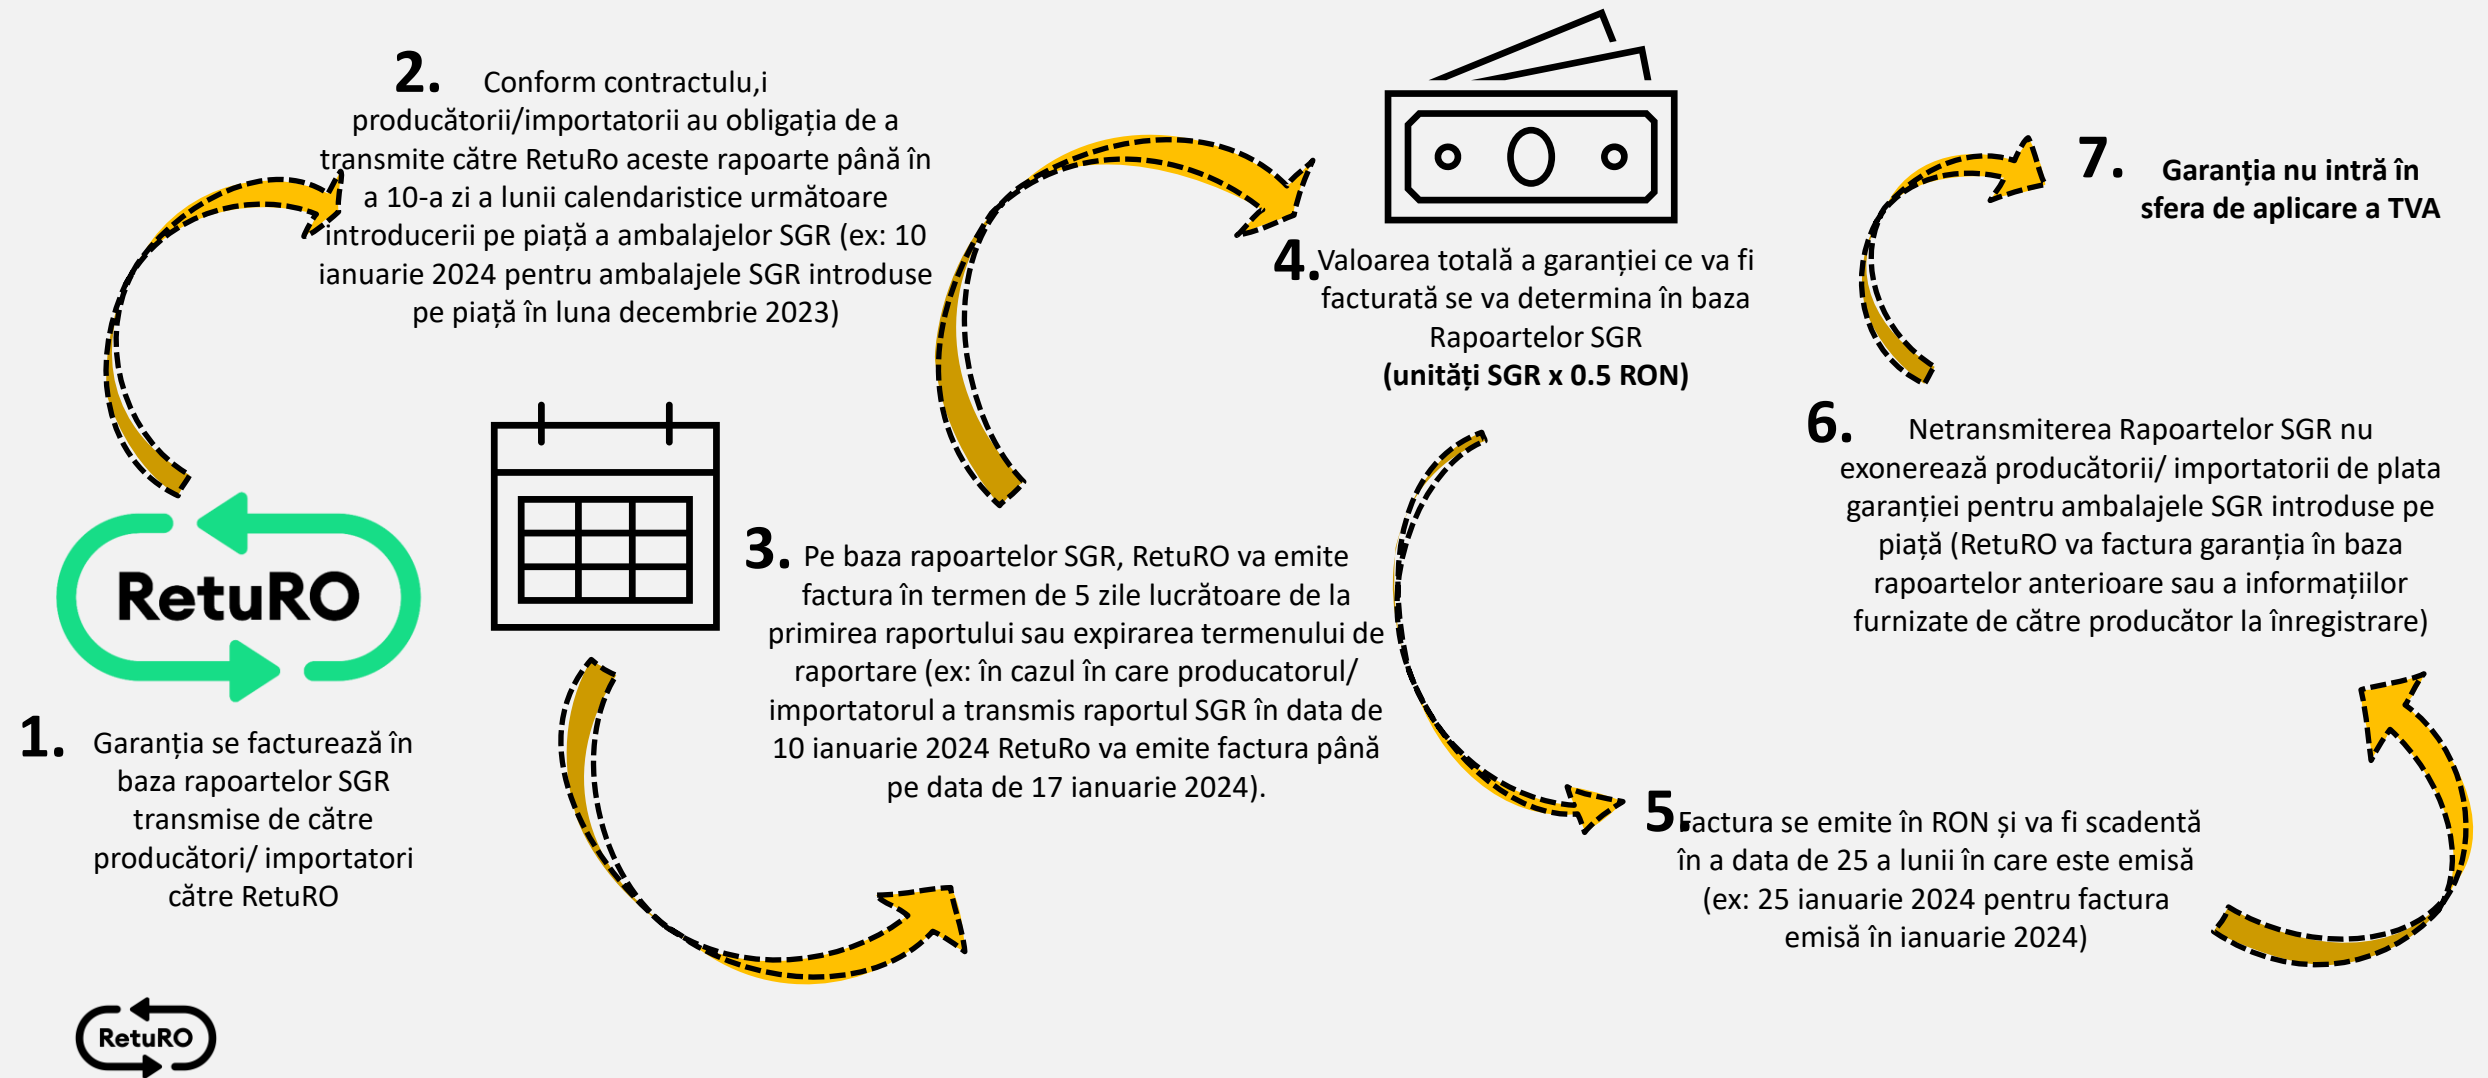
RetuRO

1. Garanția se facturează în baza rapoartelor SGR transmise de către producători/ importatori către RetuRO

2. Conform contractulu,i producătorii/importatorii au obligația de a transmite către RetuRo aceste rapoarte până în a 10-a zi a lunii calendaristice următoare introducerii pe piață a ambalajelor SGR (ex: 10 ianuarie 2024 pentru ambalajele SGR introduse pe piață în luna decembrie 2023)

3. Pe baza rapoartelor SGR, RetuRO va emite factura în termen de 5 zile lucrătoare de la primirea raportului sau expirarea termenului de raportare (ex: în cazul în care producatorul/ importatorul a transmis raportul SGR în data de 10 ianuarie 2024 RetuRo va emite factura până pe data de 17 ianuarie 2024).

4. Valoarea totală a garanției ce va fi facturată se va determina în baza Rapoartelor SGR (unități SGR x 0.5 RON)

5. Factura se emite în RON și va fi scadentă în a data de 25 a lunii în care este emisă (ex: 25 ianuarie 2024 pentru factura emisă în ianuarie 2024)

6. Netransmiterea Rapoartelor SGR nu exonerează producătorii/ importatorii de plata garanției pentru ambalajele SGR introduse pe piață (RetuRO va factura garanția în baza rapoartelor anterioare sau a informațiilor furnizate de către producător la înregistrare)

7. Garanția nu intră în sfera de aplicare a TVA

RetuRO